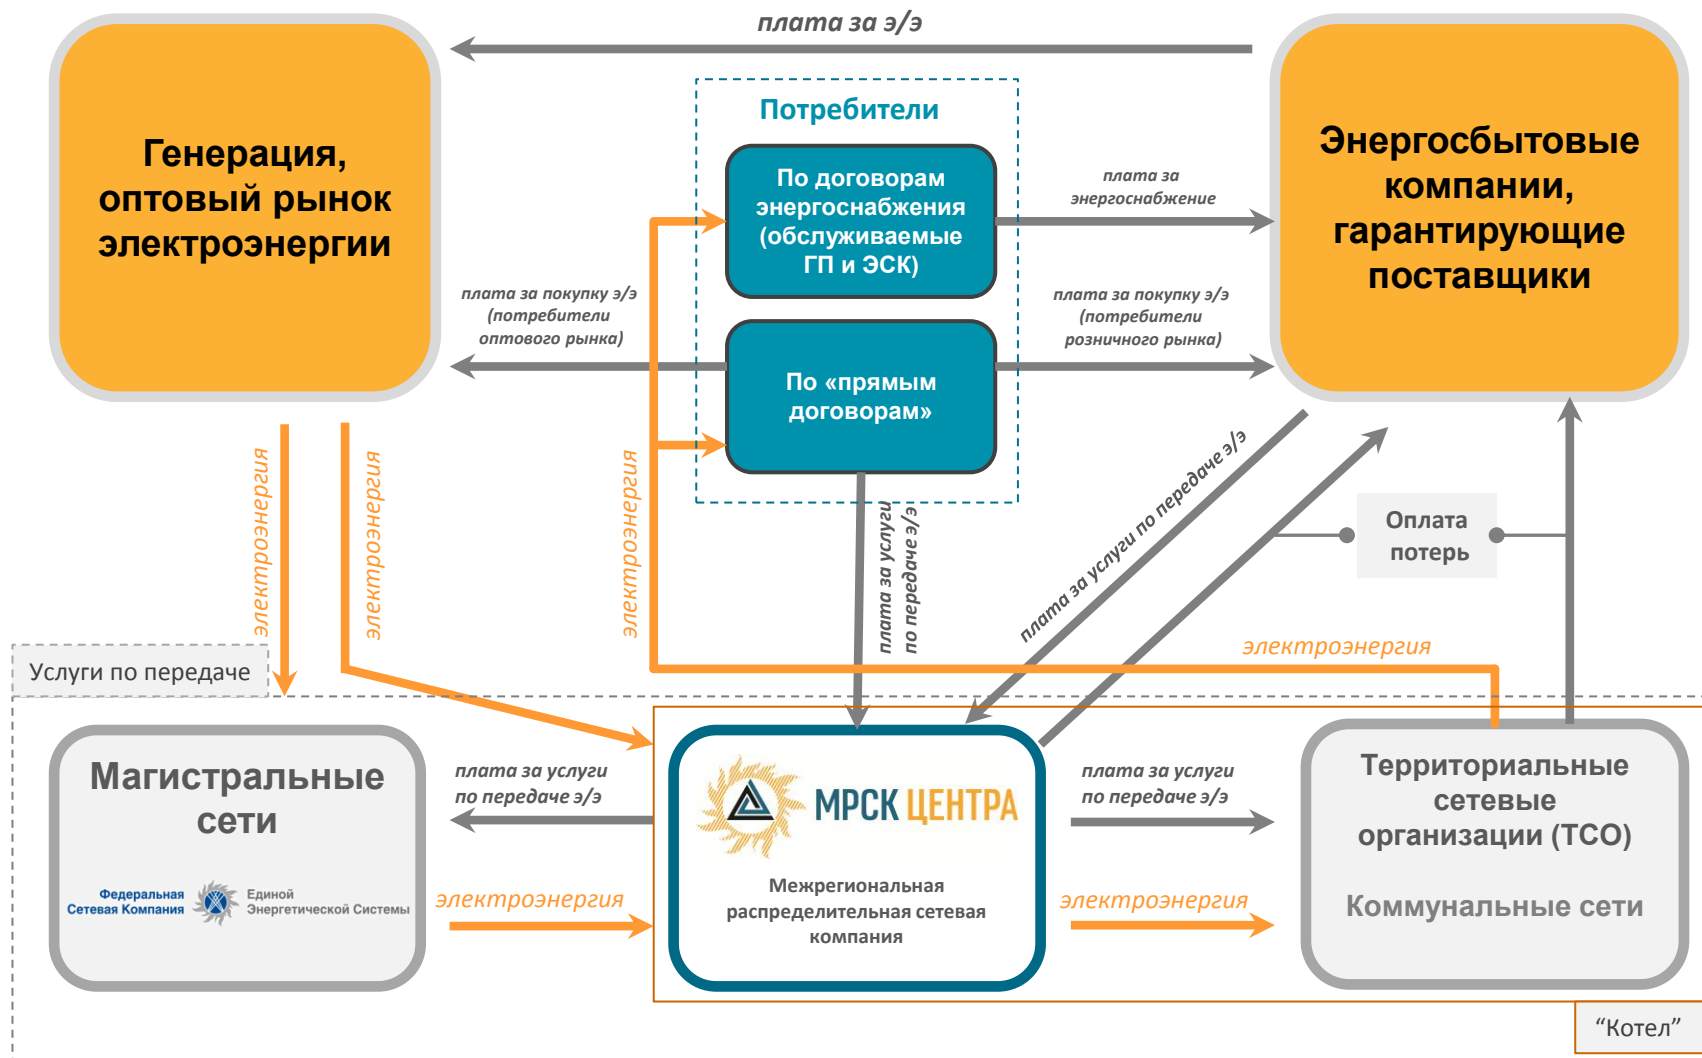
плата за э/э

Генерация, оптовый рынок электроэнергии

Потребители

По договорам энергоснабжения (обслуживаемые ГП и ЭСК)

По «прямым договорам»

Энергосбытовые компании, гарантирующие поставщики

плата за энергоснабжение

плата за покупку э/э (потребители оптового рынка)

плата за покупку э/э (потребители розничного рынка)

электроэнергия

электроэнергия

электроэнергия

плата за услуги по передаче э/э

плата за услуги по передаче э/э

Оплата потерь

электроэнергия

Услуги по передаче

Магистральные сети

Федеральная Сетевая Компания Единой Энергетической Системы

плата за услуги по передаче э/э

электроэнергия

МРСК ЦЕНТРА

Межрегиональная распределительная сетевая компания

плата за услуги по передаче э/э

электроэнергия

Территориальные сетевые организации (ТСО)

Коммунальные сети

“Котел”